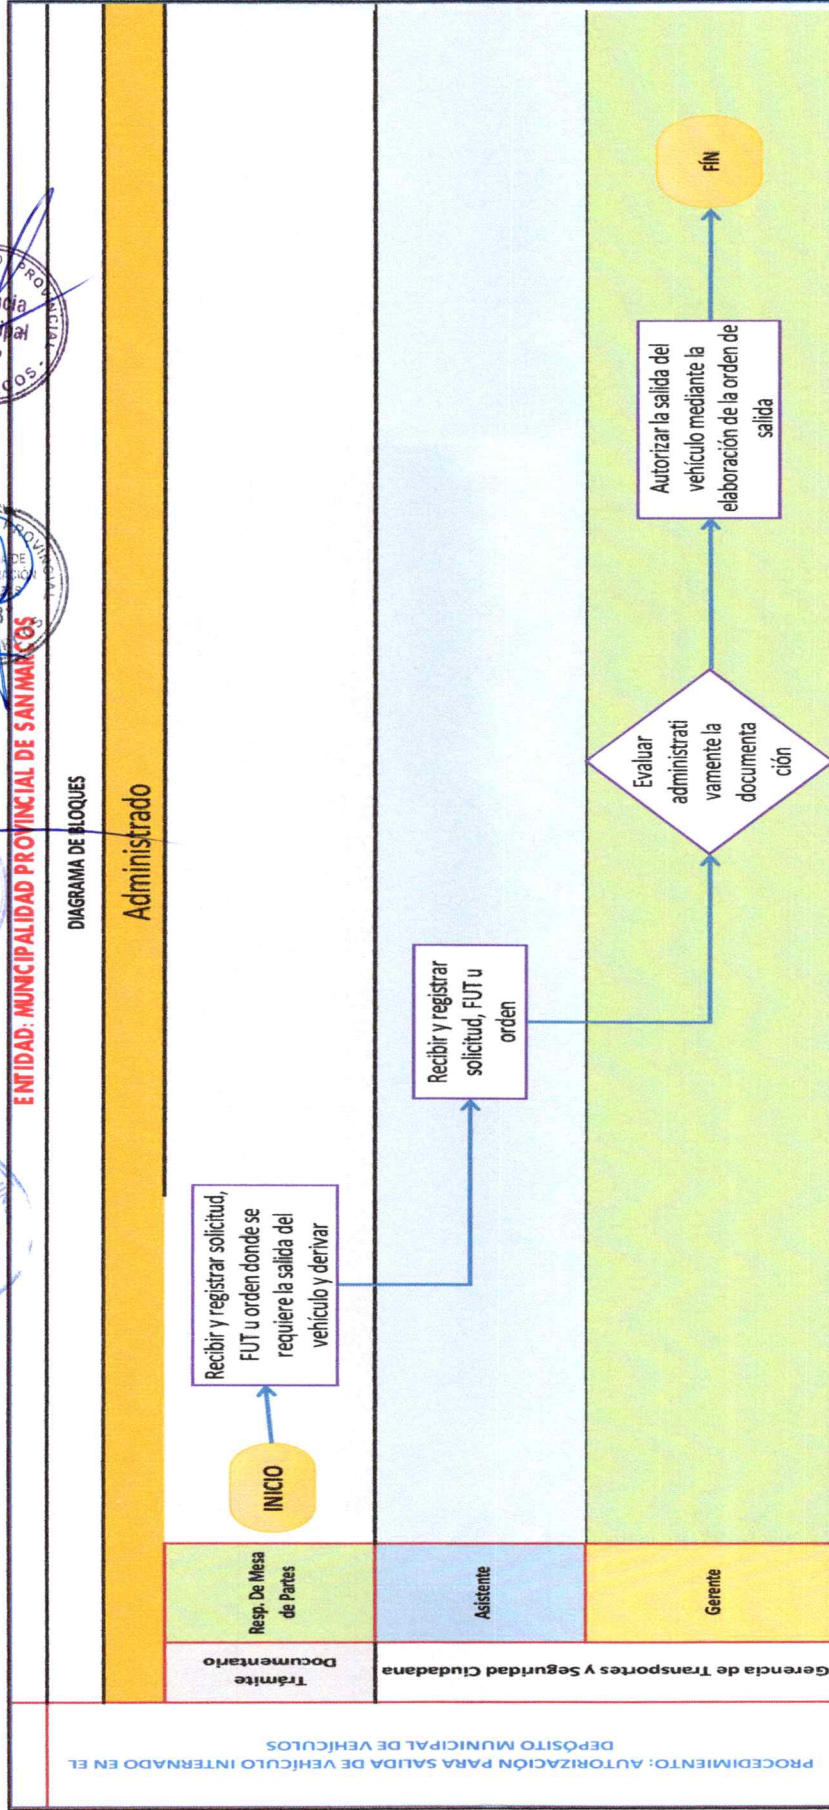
ENTIDAD: MUNCIPALIDAD PROVINCIAL DE SAN MARCOS

DIAGRAMA DE BLOQUES

Administrado

Trámite Documentario | Resp. De Mesa de Partes

INICIO

Recibir y registrar solicitud, FUT u orden donde se requiere la salida del vehículo y derivar

Gerencia de Transportes y Seguridad Ciudadana

Asistente

Recibir y registrar solicitud, FUT u orden

Gerente

Evaluar administrativamente la documentación

Autorizar la salida del vehículo mediante la elaboración de la orden de salida

FÍN

PROCEDIMIENTO: AUTORIZACIÓN PARA SALIDA DE VEHÍCULO INTERNADO EN EL DEPÓSITO MUNICIPAL DE VEHÍCULOS